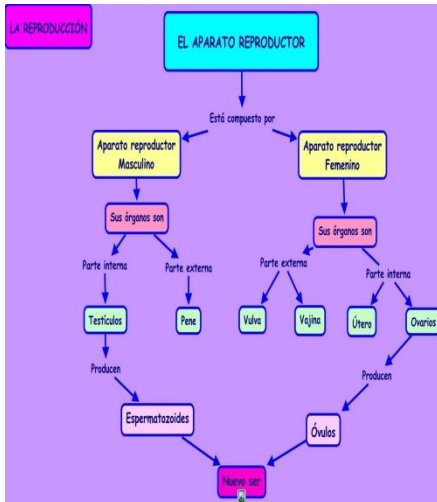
LA REPRODUCCIÓN

EL APARATO REPRODUCTOR

Está compuesto por

Aparato reproductor Masculino

Aparato reproductor Femenino

Sus órganos son

Sus órganos son

Parte interna

Parte externa

Parte externa

Parte interna

Testículos

Pene

Vulva

Vajina

Útero

Ovarios

Producen

Producen

Espermatozoides

Óvulos

Nuevo ser